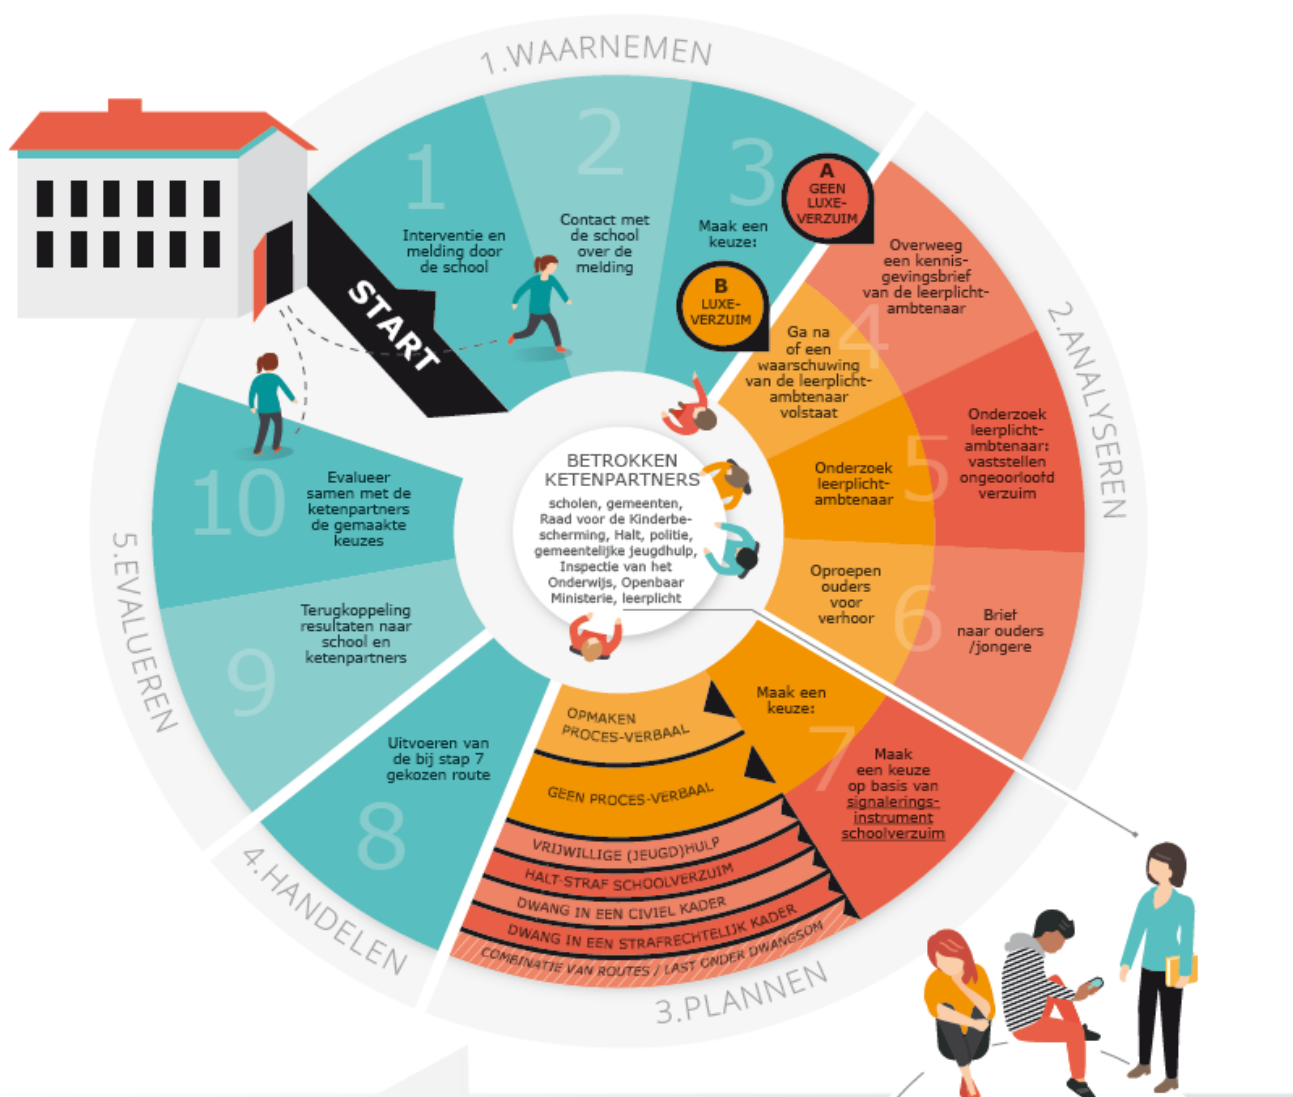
1.WAARNEMEN

START

1
Interventie en melding door de school

2
Contact met de school over de melding

3
Maak een keuze:

A
GEEN LUXE-VERZUIM

B
LUXE-VERZUIM

2.ANALYSEREN

Overweeg een kennisgevingsbrief van de leerplichtambtenaar

4
Ga na of een waarschuwing van de leerplichtambtenaar volstaat

5
Onderzoek leerplichtambtenaar

Onderzoek leerplichtambtenaar: vaststellen ongeoorloofd verzuim

6
Oproepen ouders voor verhoor

Brief naar ouders /jongere

BETROKKEN KETENPARTNERS
scholen, gemeenten, Raad voor de Kinderbescherming, Halt, politie, gemeentelijke jeugdhulp, Inspectie van het Onderwijs, Openbaar Ministerie, leerplicht

7
Maak een keuze:

Maak een keuze op basis van signaleringsinstrument schoolverzuim

3.PLANNEN

OPMAKEN PROCES-VERBAAL
GEEN PROCES-VERBAAL
VRIJWILLIGE (JEUGD)HULP
HALT-STRAF SCHOOLVERZUIM
DWANG IN EEN CIVIEL KADER
DWANG IN EEN STRAFRECHTELIJK KADER
COMBINATIE VAN ROUTES / LAST ONDER DWANGSOM

4.HANDELEN

8
Uitvoeren van de bij stap 7 gekozen route

5.EVALUEREN

9
Terugkoppeling resultaten naar school en ketenpartners

10
Evalueer samen met de ketenpartners de gemaakte keuzes